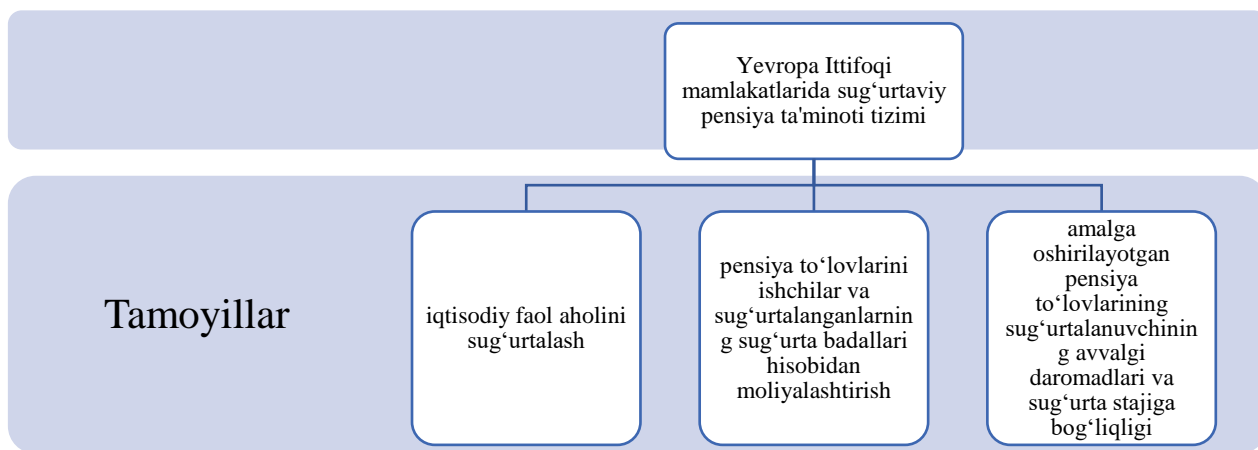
Yevropa Ittifoqi mamlakatlarida sug‘urtaviy pensiya ta'minoti tizimi

Tamoyillar

iqtisodiy faol aholini sug‘urtalash

pensiya to‘lovlarini ishchilar va sug‘urtalanganlarning sug‘urta badallari hisobidan moliyalashtirish

amalga oshirilayotgan pensiya to‘lovlarining sug‘urtalanuvchining avvalgi daromadlari va sug‘urta stajiga bog‘liqligi